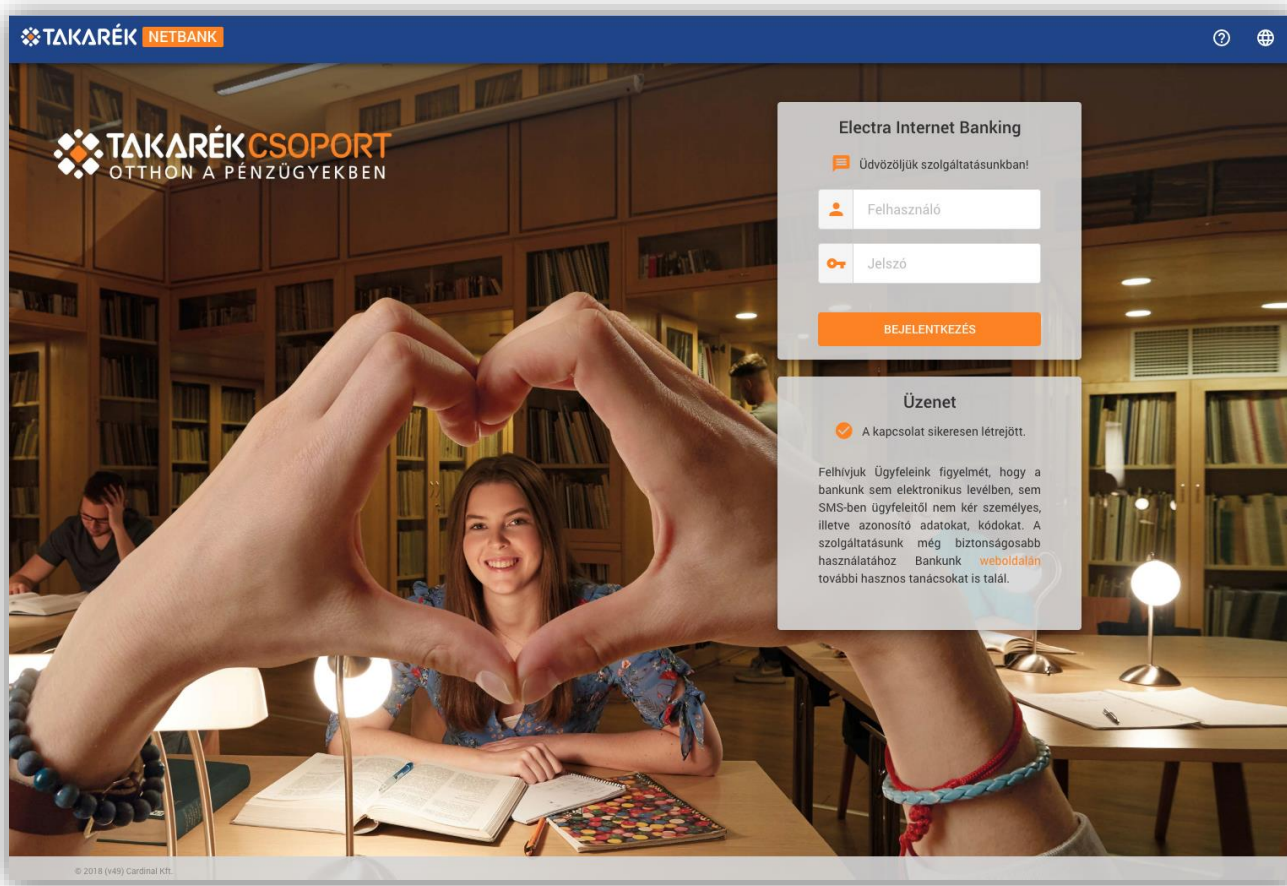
TAKARÉK NETBANK

TAKARÉKCSOPORT
OTTHON A PÉNZÜGYEKBEN

Electra Internet Banking

Üdvözöljük szolgáltatásunkban!

Felhasználó

Jelszó

BEJELENTKEZÉS

Üzenet

A kapcsolat sikeresen létrejött.

Felhívjuk Ügyfeleink figyelmét, hogy a bankunk sem elektronikus levélben, sem SMS-ben ügyfeleitől nem kér személyes, illetve azonosító adatokat, kódokat. A szolgáltatásunk még biztonságosabb használatához Bankunk weboldalán további hasznos tanácsokat is talál.

© 2018 (v49) Cardinal Kft.